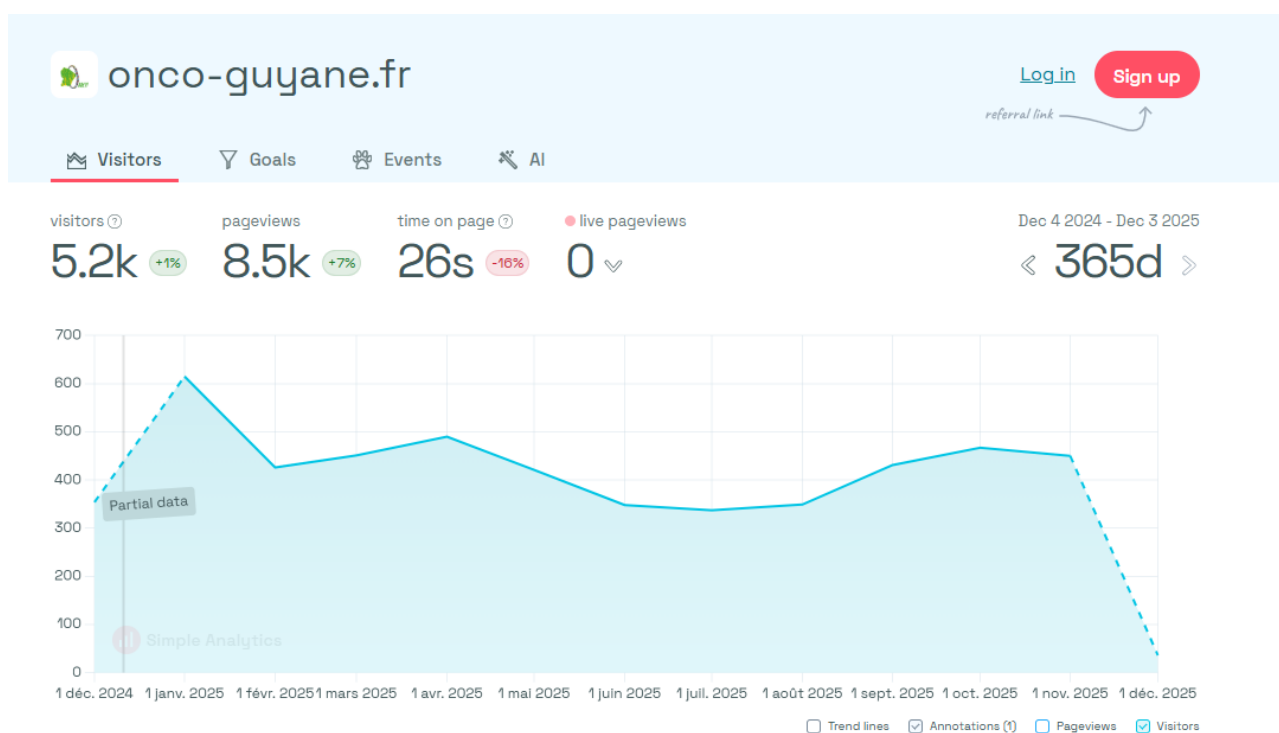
onco-guyane.fr

Log in

Sign up

referral link

Visitors
Goals
Events
AI

visitors ?
5.2k +1%

pageviews
8.5k +7%

time on page ?
26s -16%

live pageviews
0

Dec 4 2024 - Dec 3 2025
365d

700
600
500
400
300
200
100
0

Partial data

Simple Analytics

1 déc. 2024
1 janv. 2025
1 févr. 2025
1 mars 2025
1 avr. 2025
1 mai 2025
1 juin 2025
1 juil. 2025
1 août 2025
1 sept. 2025
1 oct. 2025
1 nov. 2025
1 déc. 2025

Trend lines
Annotations (1)
Pageviews
Visitors